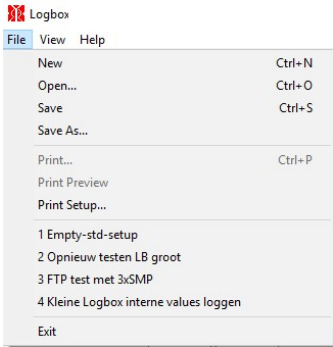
Logbox

File View Help

New Ctrl+N
Open... Ctrl+O
Save Ctrl+S
Save As...

Print... Ctrl+P
Print Preview
Print Setup...

1 Empty-std-setup
2 Opnieuw testen LB groot
3 FTP test met 3xSMP
4 Kleine Logbox interne values loggen

Exit